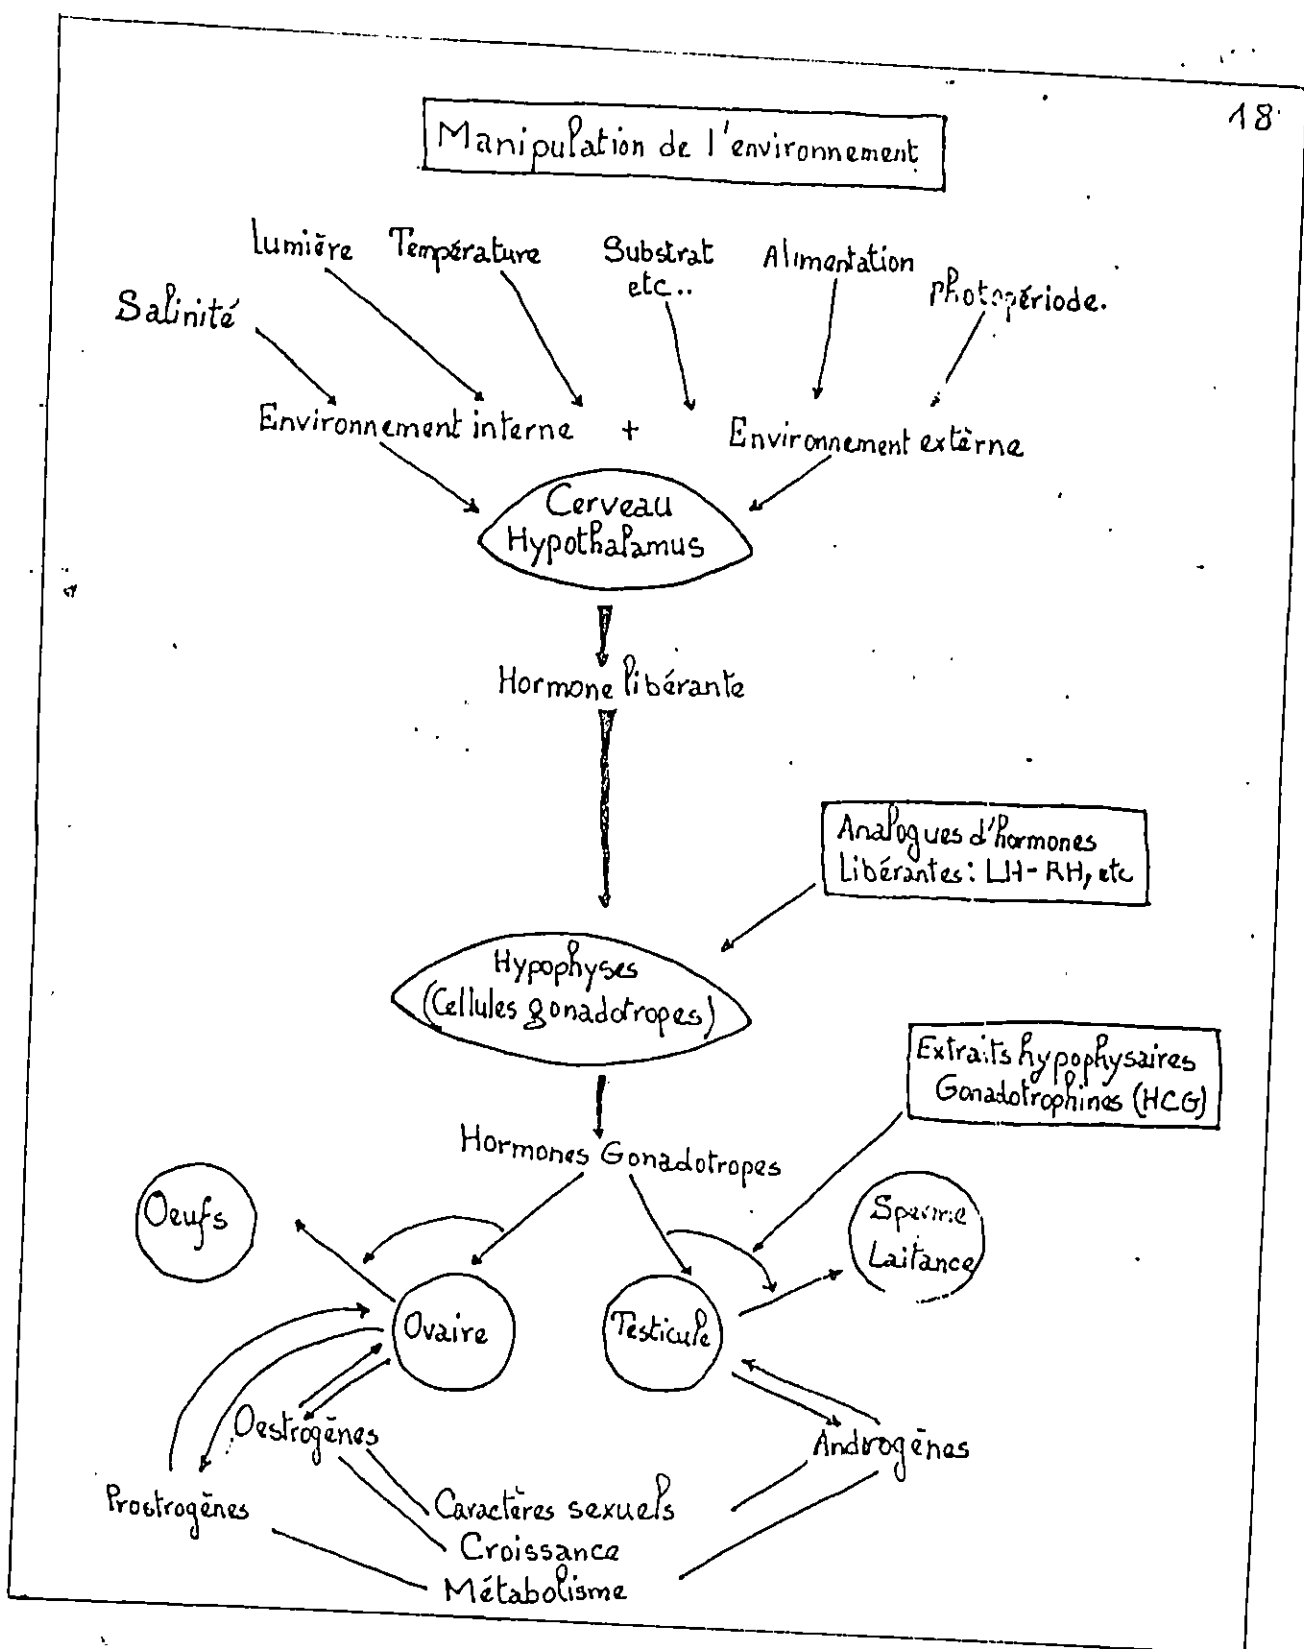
18

Manipulation de l'environnement

Salinité

lumière

Température

Substrat etc..

Alimentation

Photopériode.

Environnement interne + Environnement extèrne

Cerveau Hypothalamus

Hormone libérante

Analogues d'hormones Libérantes: LH-RH, etc

Hypophyses (Cellules gonadotropes)

Extraits hypophysaires Gonadotrophines (HCG)

Hormones Gonadotropes

Oeufs

Sperme Laitance

Ovaire

Testicule

Oestrogènes

Androgènes

Prostrogènes

Caractères sexuels

Croissance

Métabolisme